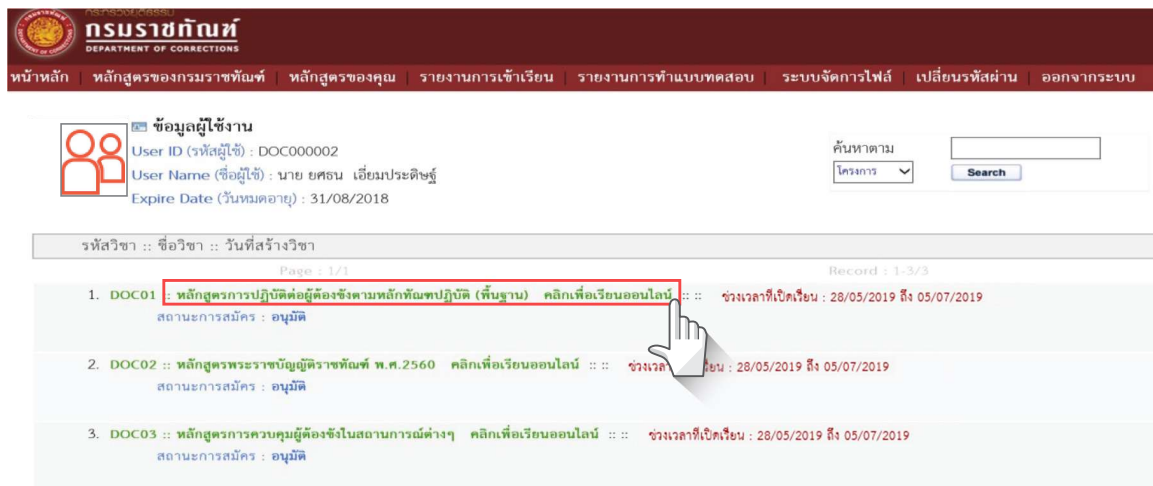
กระทรวงยุติธรรม
กรมราชทัณฑ์
DEPARTMENT OF CORRECTIONS

หน้าหลัก | หลักสูตรของกรมราชทัณฑ์ | หลักสูตรของคุณ | รายงานการเข้าเรียน | รายงานการทำแบบทดสอบ | ระบบจัดการไฟล์ | เปลี่ยนรหัสผ่าน | ออกจากระบบ

ข้อมูลผู้ใช้งาน
User ID (รหัสผู้ใช้) : DOC000002
User Name (ชื่อผู้ใช้) : นาย ยศธน เอี่ยมประดิษฐ์
Expire Date (วันหมดอายุ) : 31/08/2018

ค้นหาตาม
โครงการ
Search

รหัสวิชา :: ชื่อวิชา :: วันที่สร้างวิชา

Page : 1/1
Record : 1-3/3

1. DOC01 :: หลักสูตรการปฏิบัติต่อผู้ต้องขังตามหลักทัณฑปฏิบัติ (พื้นฐาน) คลิกเพื่อเรียนออนไลน์ :: :: ช่วงเวลาที่เปิดเรียน : 28/05/2019 ถึง 05/07/2019
สถานะการสมัคร : อนุมัติ

2. DOC02 :: หลักสูตรพระราชบัญญัติราชทัณฑ์ พ.ศ.2560 คลิกเพื่อเรียนออนไลน์ :: :: ช่วงเวลา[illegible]เรียน : 28/05/2019 ถึง 05/07/2019
สถานะการสมัคร : อนุมัติ

3. DOC03 :: หลักสูตรการควบคุมผู้ต้องขังในสถานการณ์ต่างๆ คลิกเพื่อเรียนออนไลน์ :: :: ช่วงเวลาที่เปิดเรียน : 28/05/2019 ถึง 05/07/2019
สถานะการสมัคร : อนุมัติ